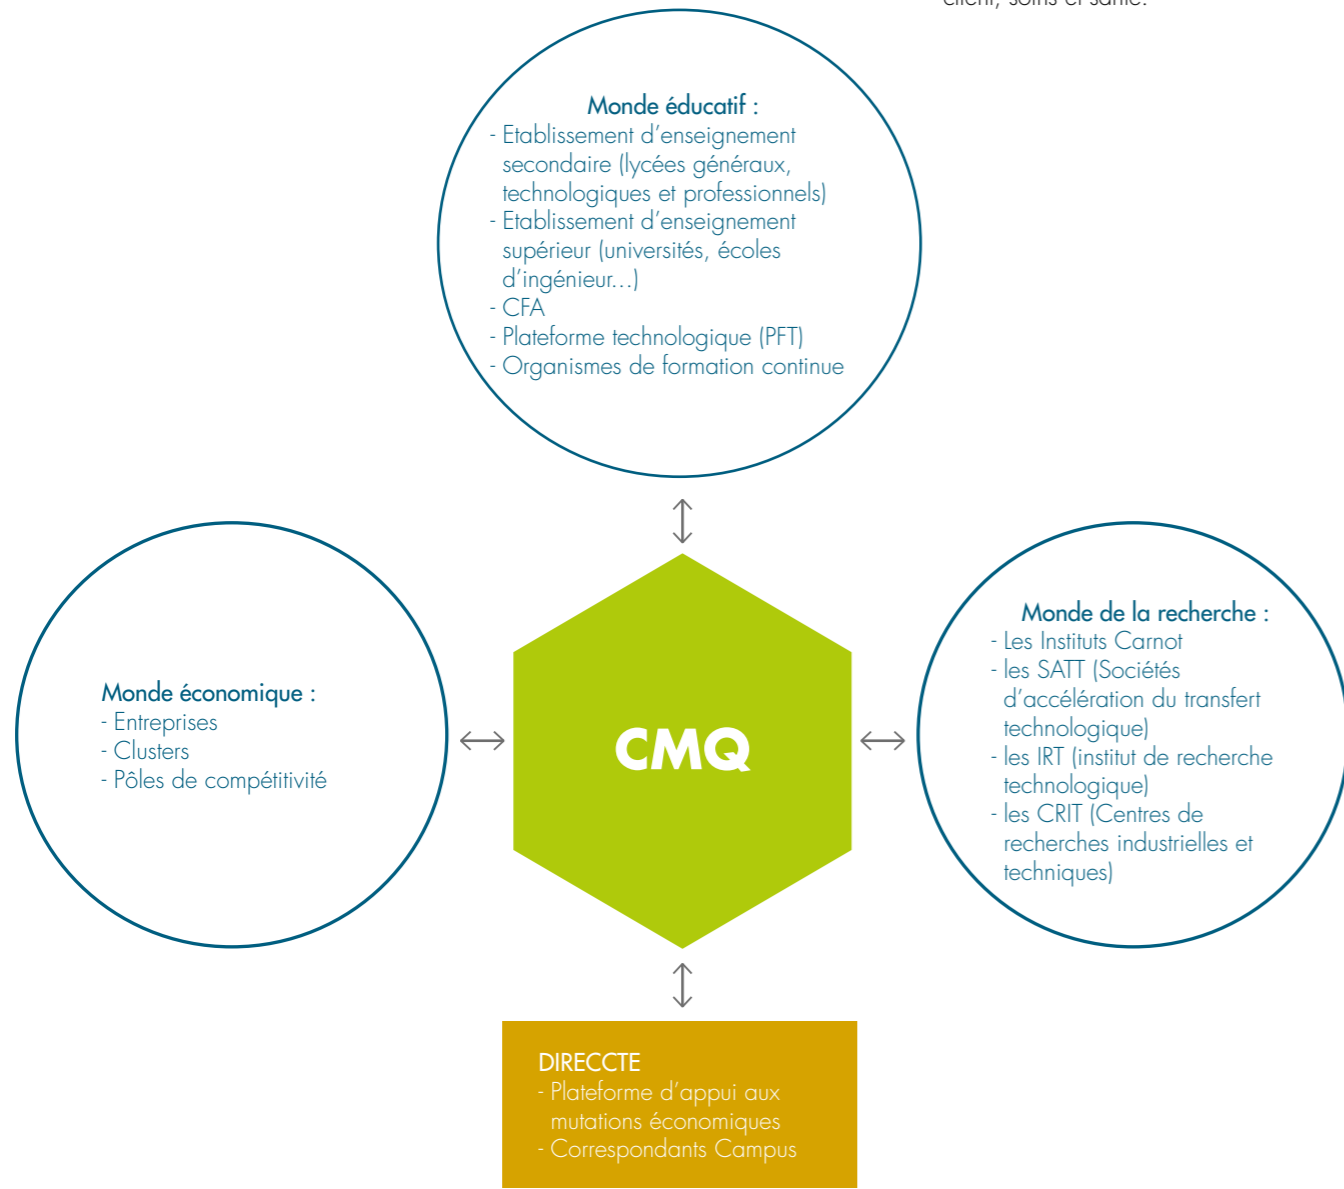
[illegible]

Monde éducatif :
- Etablissement d'enseignement secondaire (lycées généraux, technologiques et professionnels)
- Etablissement d'enseignement supérieur (universités, écoles d'ingénieur...)
- CFA
- Plateforme technologique (PFT)
- Organismes de formation continue

Monde économique :
- Entreprises
- Clusters
- Pôles de compétitivité

CMQ

Monde de la recherche :
- Les Instituts Carnot
- les SATT (Sociétés d'accélération du transfert technologique)
- les IRT (institut de recherche technologique)
- les CRIT (Centres de recherches industrielles et techniques)

DIRECCTE
- Plateforme d'appui aux mutations économiques
- Correspondants Campus